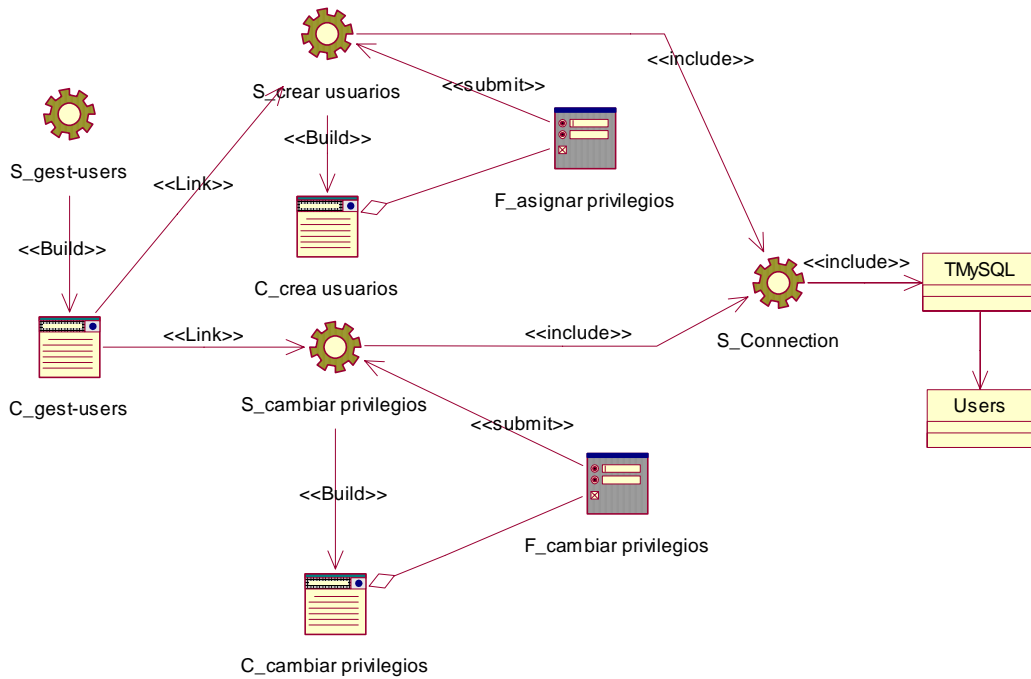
S_crear usuarios

<<include>>

<<submit>>

S_gest-users

<<Build>>

<<Link>>

F_asignar privilegios

<<Build>>

C_crea usuarios

<<include>>

TMySQL

S_Connection

<<Link>>

<<include>>

C_gest-users

S_cambiar privilegios

Users

<<submit>>

<<Build>>

F_cambiar privilegios

C_cambiar privilegios